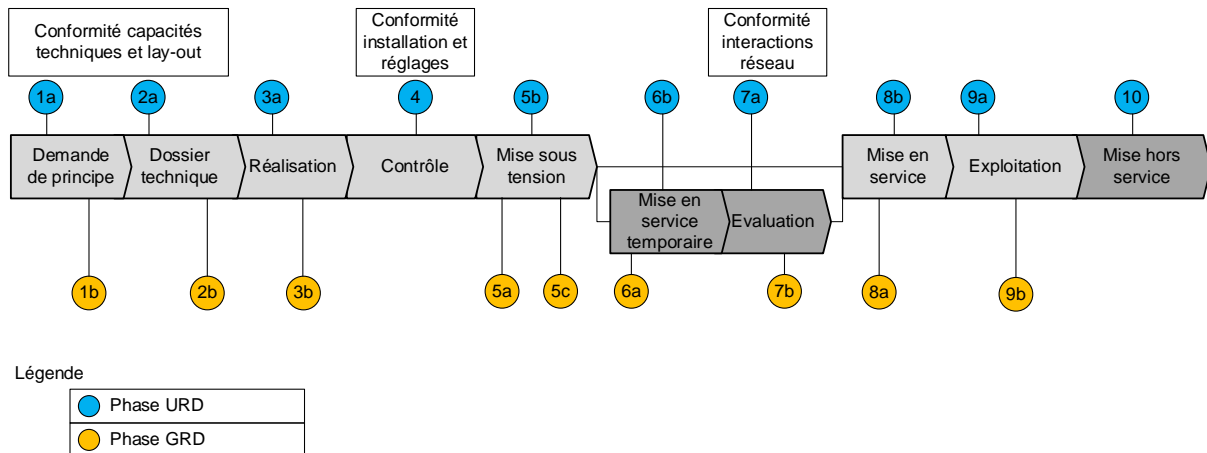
Conformité capacités techniques et lay-out

Conformité installation et réglages

Conformité interactions réseau

1a
2a
3a
4
5b
6b
7a
8b
9a
10

Demande de principe
Dossier technique
Réalisation
Contrôle
Mise sous tension
Mise en service temporaire
Evaluation
Mise en service
Exploitation
Mise hors service

1b
2b
3b
5a
5c
6a
7b
8a
9b

Légende
Phase URD
Phase GRD